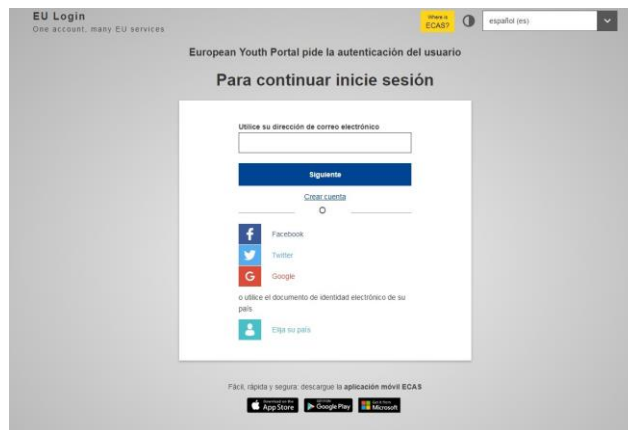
EU Login
One account, many EU services

Where is ECAS?

español (es)

European Youth Portal pide la autenticación del usuario

Para continuar inicie sesión

Utilice su dirección de correo electrónico

Siguiente

Crear cuenta

O

Facebook

Twitter

Google

o utilice el documento de identidad electrónico de su país

Elija su país

Fácil, rápida y segura: descargue la aplicación móvil ECAS

App Store

Google Play

Microsoft